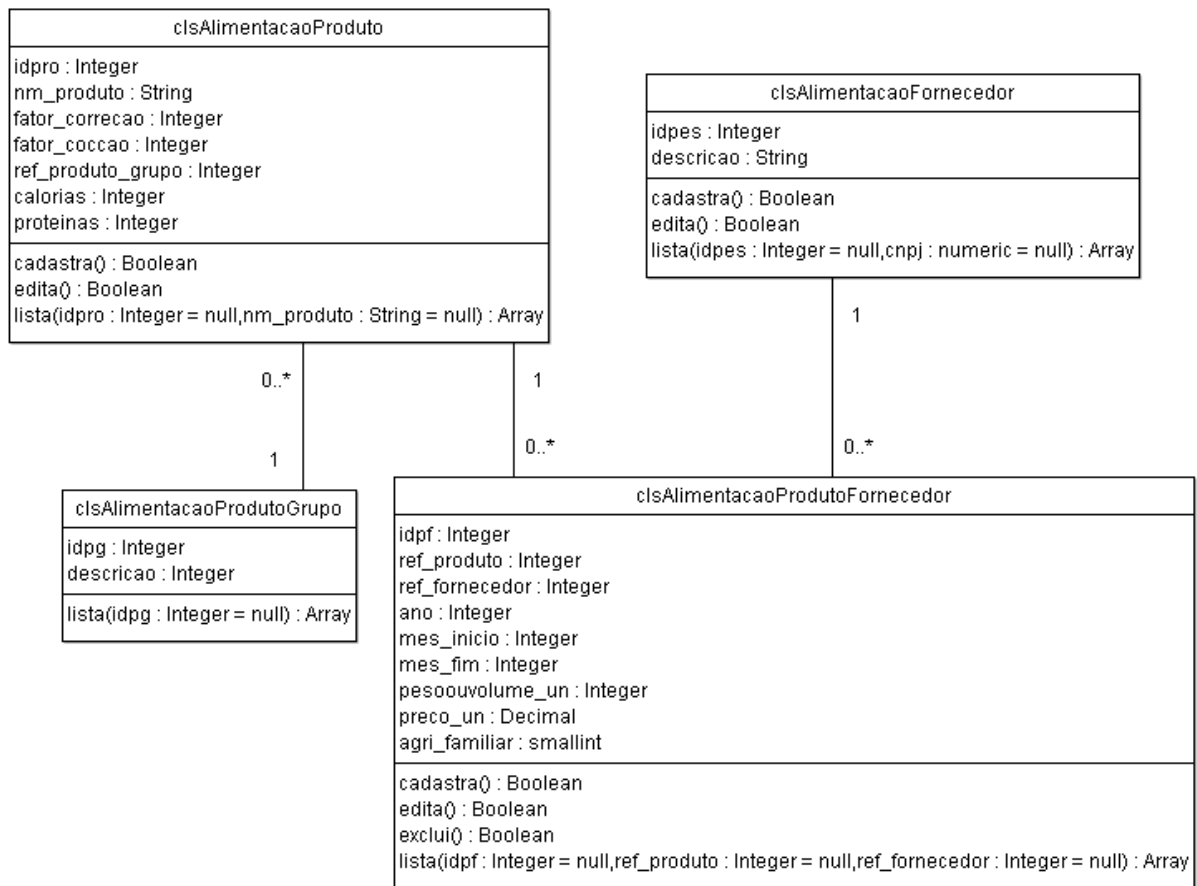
clsAlimentacaoProduto

idpro : Integer
nm_produto : String
fator_correcao : Integer
fator_coccao : Integer
ref_produto_grupo : Integer
calorias : Integer
proteinas : Integer

cadastra() : Boolean
edita() : Boolean
lista(idpro : Integer = null,nm_produto : String = null) : Array

clsAlimentacaoFornecedor

idpes : Integer
descricao : String

cadastra() : Boolean
edita() : Boolean
lista(idpes : Integer = null,cnpj : numeric = null) : Array

0..*

1

1

0..*

1

0..*

clsAlimentacaoProdutoGrupo

idpg : Integer
descricao : Integer

lista(idpg : Integer = null) : Array

clsAlimentacaoProdutoFornecedor

idpf : Integer
ref_produto : Integer
ref_fornecedor : Integer
ano : Integer
mes_inicio : Integer
mes_fim : Integer
pesoouvolume_un : Integer
preco_un : Decimal
agri_familiar : smallint

cadastra() : Boolean
edita() : Boolean
exclui() : Boolean
lista(idpf : Integer = null,ref_produto : Integer = null,ref_fornecedor : Integer = null) : Array